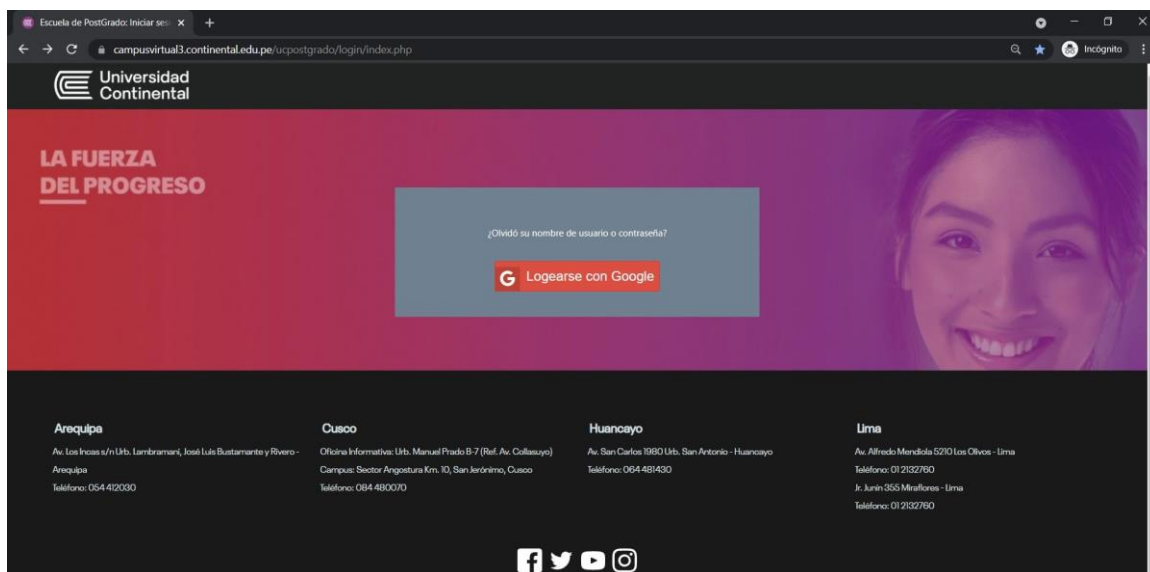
Escuela de PostGrado: Iniciar ses ×  +

campusvirtual3.continental.edu.pe/ucpostgrado/login/index.php

Incógnito

Universidad Continental

LA FUERZA DEL PROGRESO

¿Olvidó su nombre de usuario o contraseña?

G Logearse con Google

Arequipa
Av. Los Incas s/n Urb. Lambramani, José Luis Bustamante y Rivero - Arequipa
Teléfono: 054 412030

Cusco
Oficina Informativa: Urb. Manuel Prado B-7 (Ref. Av. Collasuyo)
Campus: Sector Angostura Km. 10, San Jerónimo, Cusco
Teléfono: 084 480070

Huancayo
Av. San Carlos 1980 Urb. San Antonio - Huancayo
Teléfono: 064 481430

Lima
Av. Alfredo Mendiola 5210 Los Olivos - Lima
Teléfono: 01 2132760
Jr. Junín 355 Miraflores - Lima
Teléfono: 01 2132760